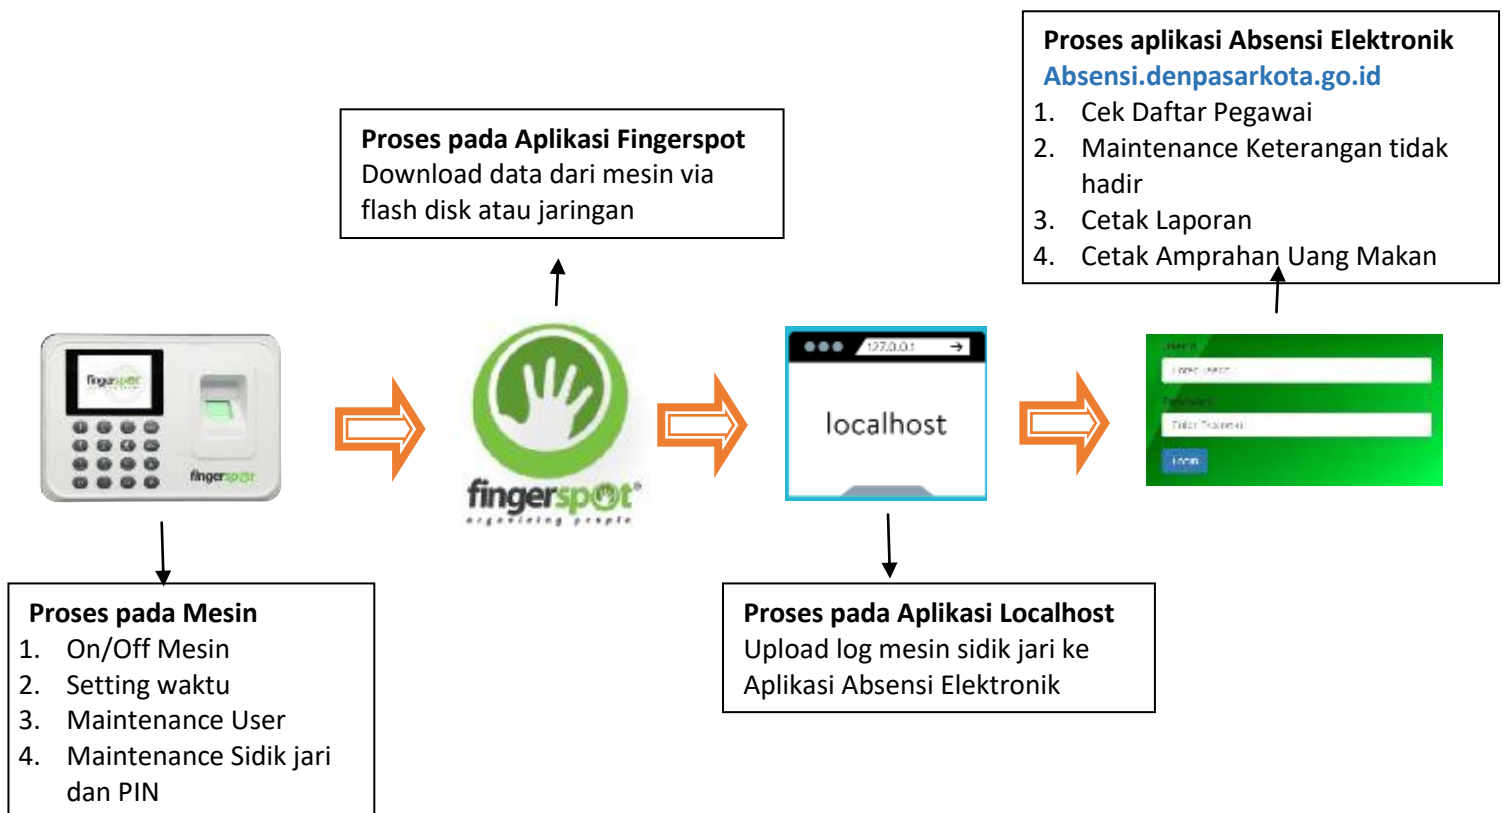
Proses aplikasi Absensi Elektronik
Absensi.denpasarkota.go.id
1. Cek Daftar Pegawai
2. Maintenance Keterangan tidak hadir
3. Cetak Laporan
4. Cetak Amprahan Uang Makan

Proses pada Aplikasi Fingerspot
Download data dari mesin via flash disk atau jaringan

fingerspot

fingerspot
organizing people

127.0.0.1
localhost

Login

Proses pada Mesin
1. On/Off Mesin
2. Setting waktu
3. Maintenance User
4. Maintenance Sidik jari dan PIN

Proses pada Aplikasi Localhost
Upload log mesin sidik jari ke Aplikasi Absensi Elektronik